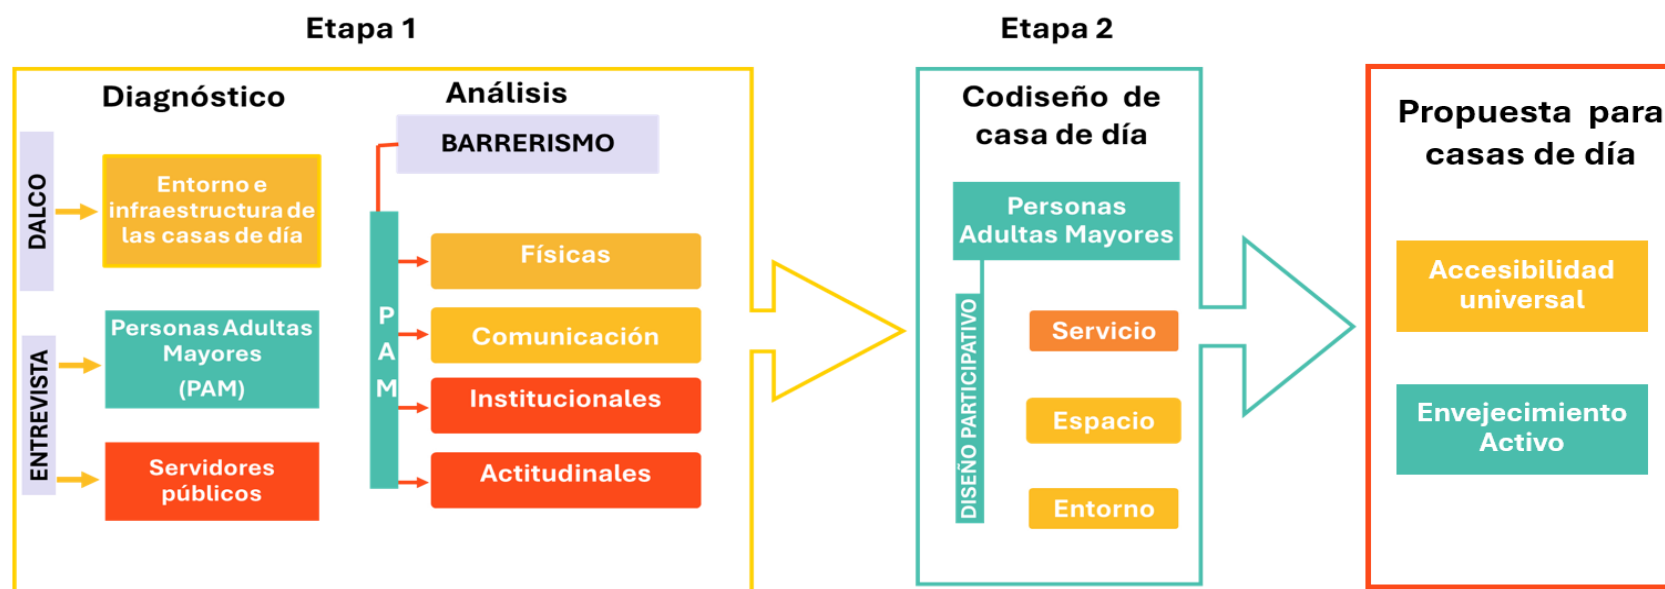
Etapa 1

Diagnóstico

DALCO

Entorno e infraestructura de las casas de día

ENTREVISTA

Personas Adultas Mayores (PAM)

Servidores públicos

Análisis

BARRERISMO

PAM

Físicas

Comunicación

Institucionales

Actitudinales

Etapa 2

Codiseño de casa de día

Personas Adultas Mayores

DISEÑO PARTICIPATIVO

Servicio

Espacio

Entorno

Propuesta para casas de día

Accesibilidad universal

Envejecimiento Activo